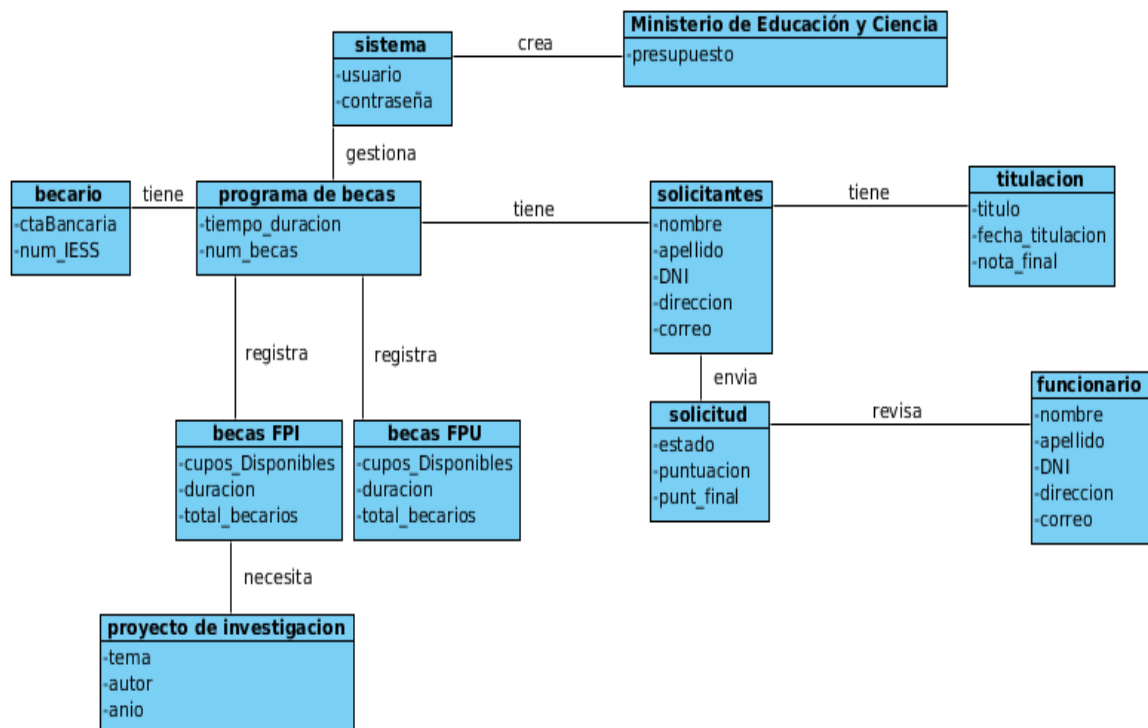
sistema
-usuario
-contraseña

crea

Ministerio de Educación y Ciencia
-presupuesto

gestiona

becario
-ctaBancaria
-num_IESS

tiene

programa de becas
-tiempo_duracion
-num_becas

tiene

solicitantes
-nombre
-apellido
-DNI
-direccion
-correo

tiene

titulacion
-titulo
-fecha_titulacion
-nota_final

registra

registra

envia

solicitud
-estado
-puntuacion
-punt_final

revisa

funcionario
-nombre
-apellido
-DNI
-direccion
-correo

becas FPI
-cupos_Disponibles
-duracion
-total_becarios

becas FPU
-cupos_Disponibles
-duracion
-total_becarios

necesita

proyecto de investigacion
-tema
-autor
-anio